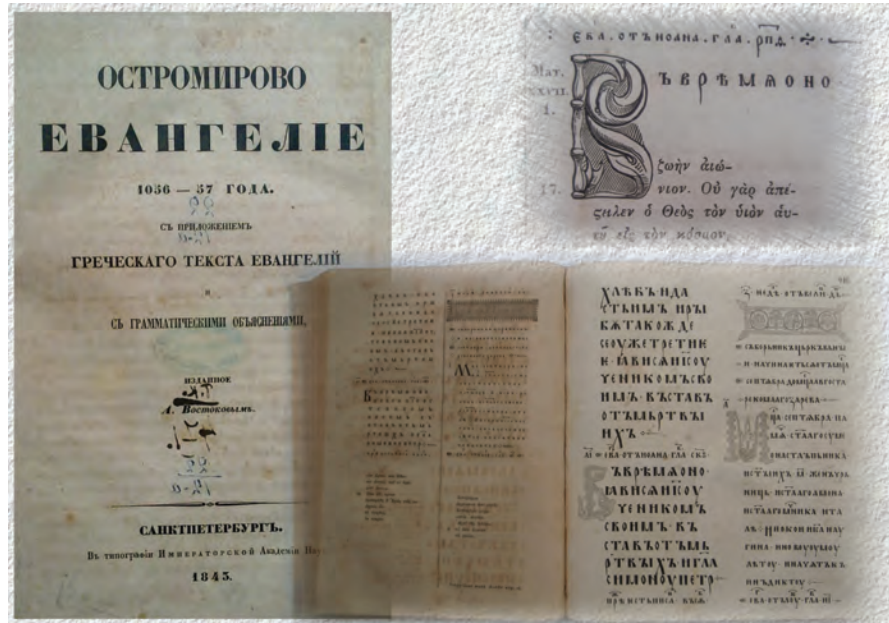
ОСТРОМИРОВО
ЕВАНГЕЛІЕ
1056 — 57 ГОДА.
СЪ ПРИЛОЖЕНІЕМЪ
ГРЕЧЕСКАГО ТЕКСТА ЕВАНГЕЛІЙ
И
СЪ ГРАММАТИЧЕСКИМИ ОБЪЯСНЕНІЯМИ,
ИЗДАННОЕ
А. Востоковымъ.
САНКТПЕТЕРБУРГЪ.
Въ типографіи Императорской Академіи На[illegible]
1843.

: ЕВА. ОТЪ ІОАНА. ГЛА. РПД.
Мат. XXVII. 1.
ВЪ ВРѢМѦ ОНО
17.
ζωὴν αἰώνιον. Οὐ γὰρ ἀπέστειλεν ὁ Θεὸς τὸν υἱὸν αὐτοῦ εἰς τὸν κόσμον

ХАѢКЪ ИДА
СТЬНЫѨ ПРѢ
БЫСТЪ ЖЕ КО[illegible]
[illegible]
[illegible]
ВЪ ВРѢМѦ ОНО
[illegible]
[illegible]